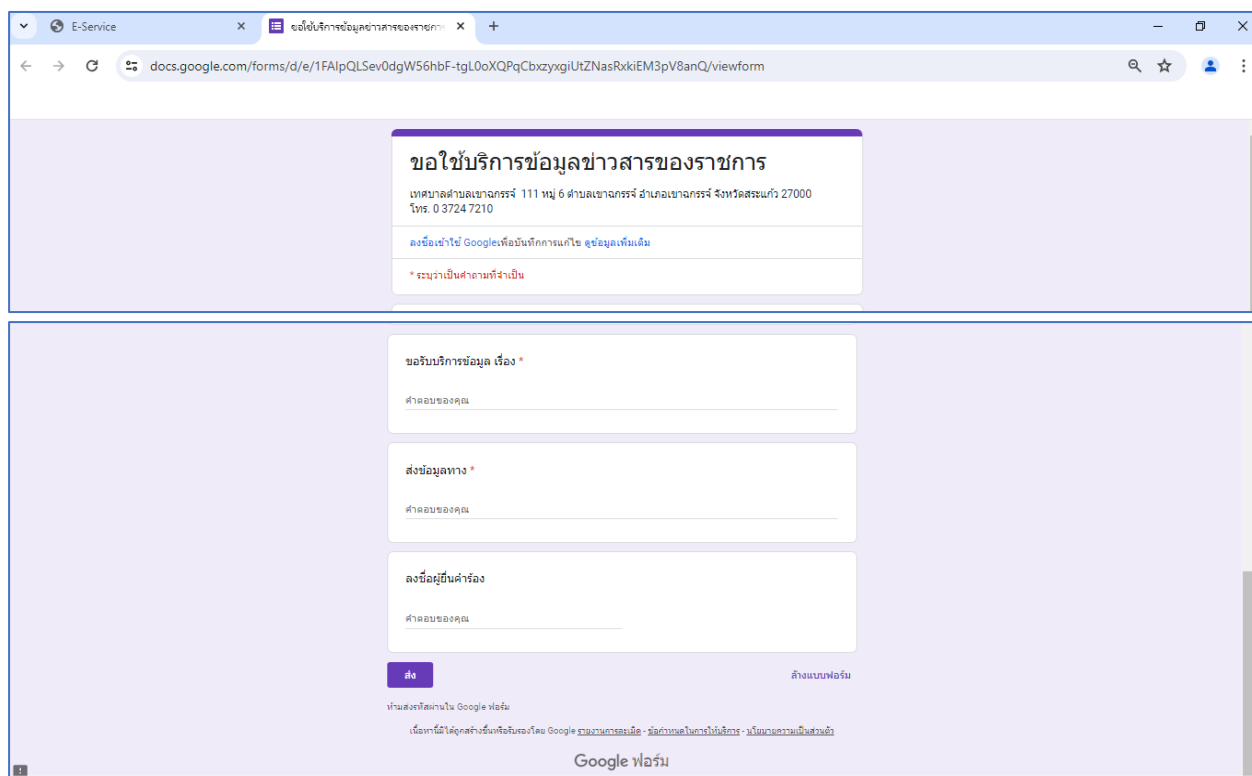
E-Service
ขอใช้บริการข้อมูลข่าวสารของราชกา
docs.google.com/forms/d/e/1FAIpQLSev0dgW56hbF-tgL0oXQPqCbxzyxgiUtZNasRxkiEM3pV8anQ/viewform

ขอใช้บริการข้อมูลข่าวสารของราชการ

เทศบาลตำบลเขาฉกรรจ์ 111 หมู่ 6 ตำบลเขาฉกรรจ์ อำเภอเขาฉกรรจ์ จังหวัดสระแก้ว 27000
โทร. 0 3724 7210

ลงชื่อเข้าใช้ Google เพื่อบันทึกการแก้ไข ดูข้อมูลเพิ่มเติม

* ระบุว่าเป็นคำถามที่จำเป็น

ขอรับบริการข้อมูล เรื่อง *

คำตอบของคุณ

ส่งข้อมูลทาง *

คำตอบของคุณ

ลงชื่อผู้ยื่นคำร้อง

คำตอบของคุณ

ส่ง

ล้างแบบฟอร์ม

ห้ามส่งรหัสผ่านใน Google ฟอร์ม

เนื้อหานี้ไม่ได้ถูกสร้างขึ้นหรือรับรองโดย Google รายงานการละเมิด - ข้อกำหนดในการให้บริการ - นโยบายความเป็นส่วนตัว

Google ฟอร์ม